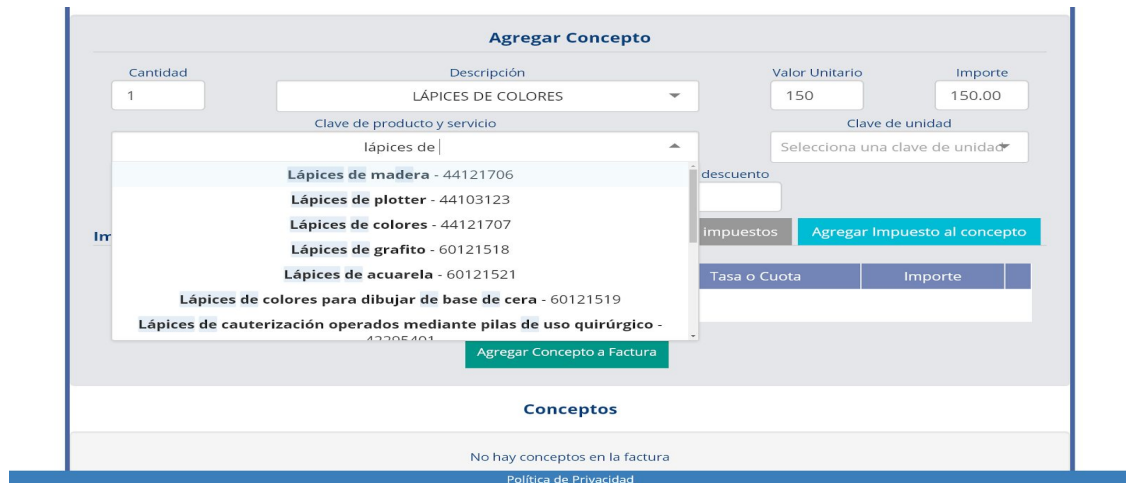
Agregar Concepto

Cantidad
1

Descripción
LÁPICES DE COLORES

Valor Unitario
150

Importe
150.00

Clave de producto y servicio
lápices de

Clave de unidad
Selecciona una clave de unidad

Lápices de madera - 44121706
Lápices de plotter - 44103123
Lápices de colores - 44121707
Lápices de grafito - 60121518
Lápices de acuarela - 60121521
Lápices de colores para dibujar de base de cera - 60121519
Lápices de cauterización operados mediante pilas de uso quirúrgico - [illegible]

descuento

Im

impuestos
Agregar Impuesto al concepto

| Tasa o Cuota | Importe | |
|---|---|---|

Agregar Concepto a Factura

Conceptos

No hay conceptos en la factura

Política de Privacidad